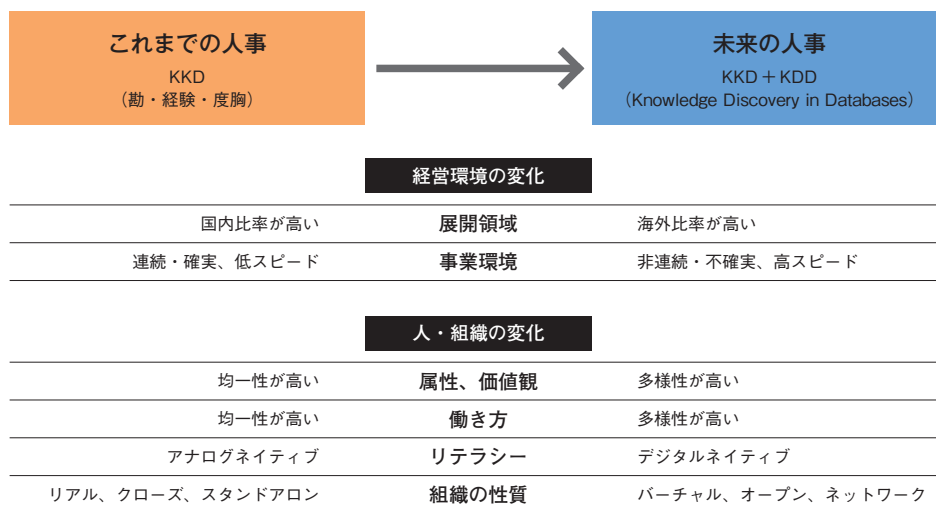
これまでの人事
KKD
（勘・経験・度胸）

未来の人事
KKD＋KDD
（Knowledge Discovery in Databases）

経営環境の変化

| 国内比率が高い | 展開領域 | 海外比率が高い |
|---|---|---|
| 連続・確実、低スピード | 事業環境 | 非連続・不確実、高スピード |

人・組織の変化

| 均一性が高い | 属性、価値観 | 多様性が高い |
|---|---|---|
| 均一性が高い | 働き方 | 多様性が高い |
| アナログネイティブ | リテラシー | デジタルネイティブ |
| リアル、クローズ、スタンドアロン | 組織の性質 | バーチャル、オープン、ネットワーク |